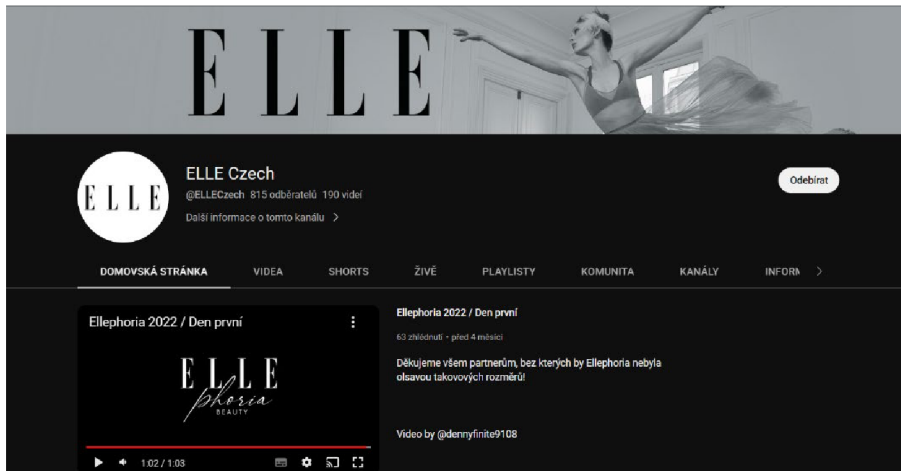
ELLE

ELLE

ELLE Czech

@ELLECzech 815 odběratelů 190 videí

Další informace o tomto kanálu >

Odebírat

DOMOVSKÁ STRÁNKA VIDEA SHORTS ŽIVĚ PLAYLISTY KOMUNITA KANÁLY INFORM >

Ellephoria 2022 / Den první

ELLE
phoria
BEAUTY

1:02 / 1:03

Ellephoria 2022 / Den první

63 zhlédnutí • před 4 měsíci

Děkujeme všem partnerům, bez kterých by Ellephoria nebyla oslavou takových rozměrů!

Video by @dennyfinite9108